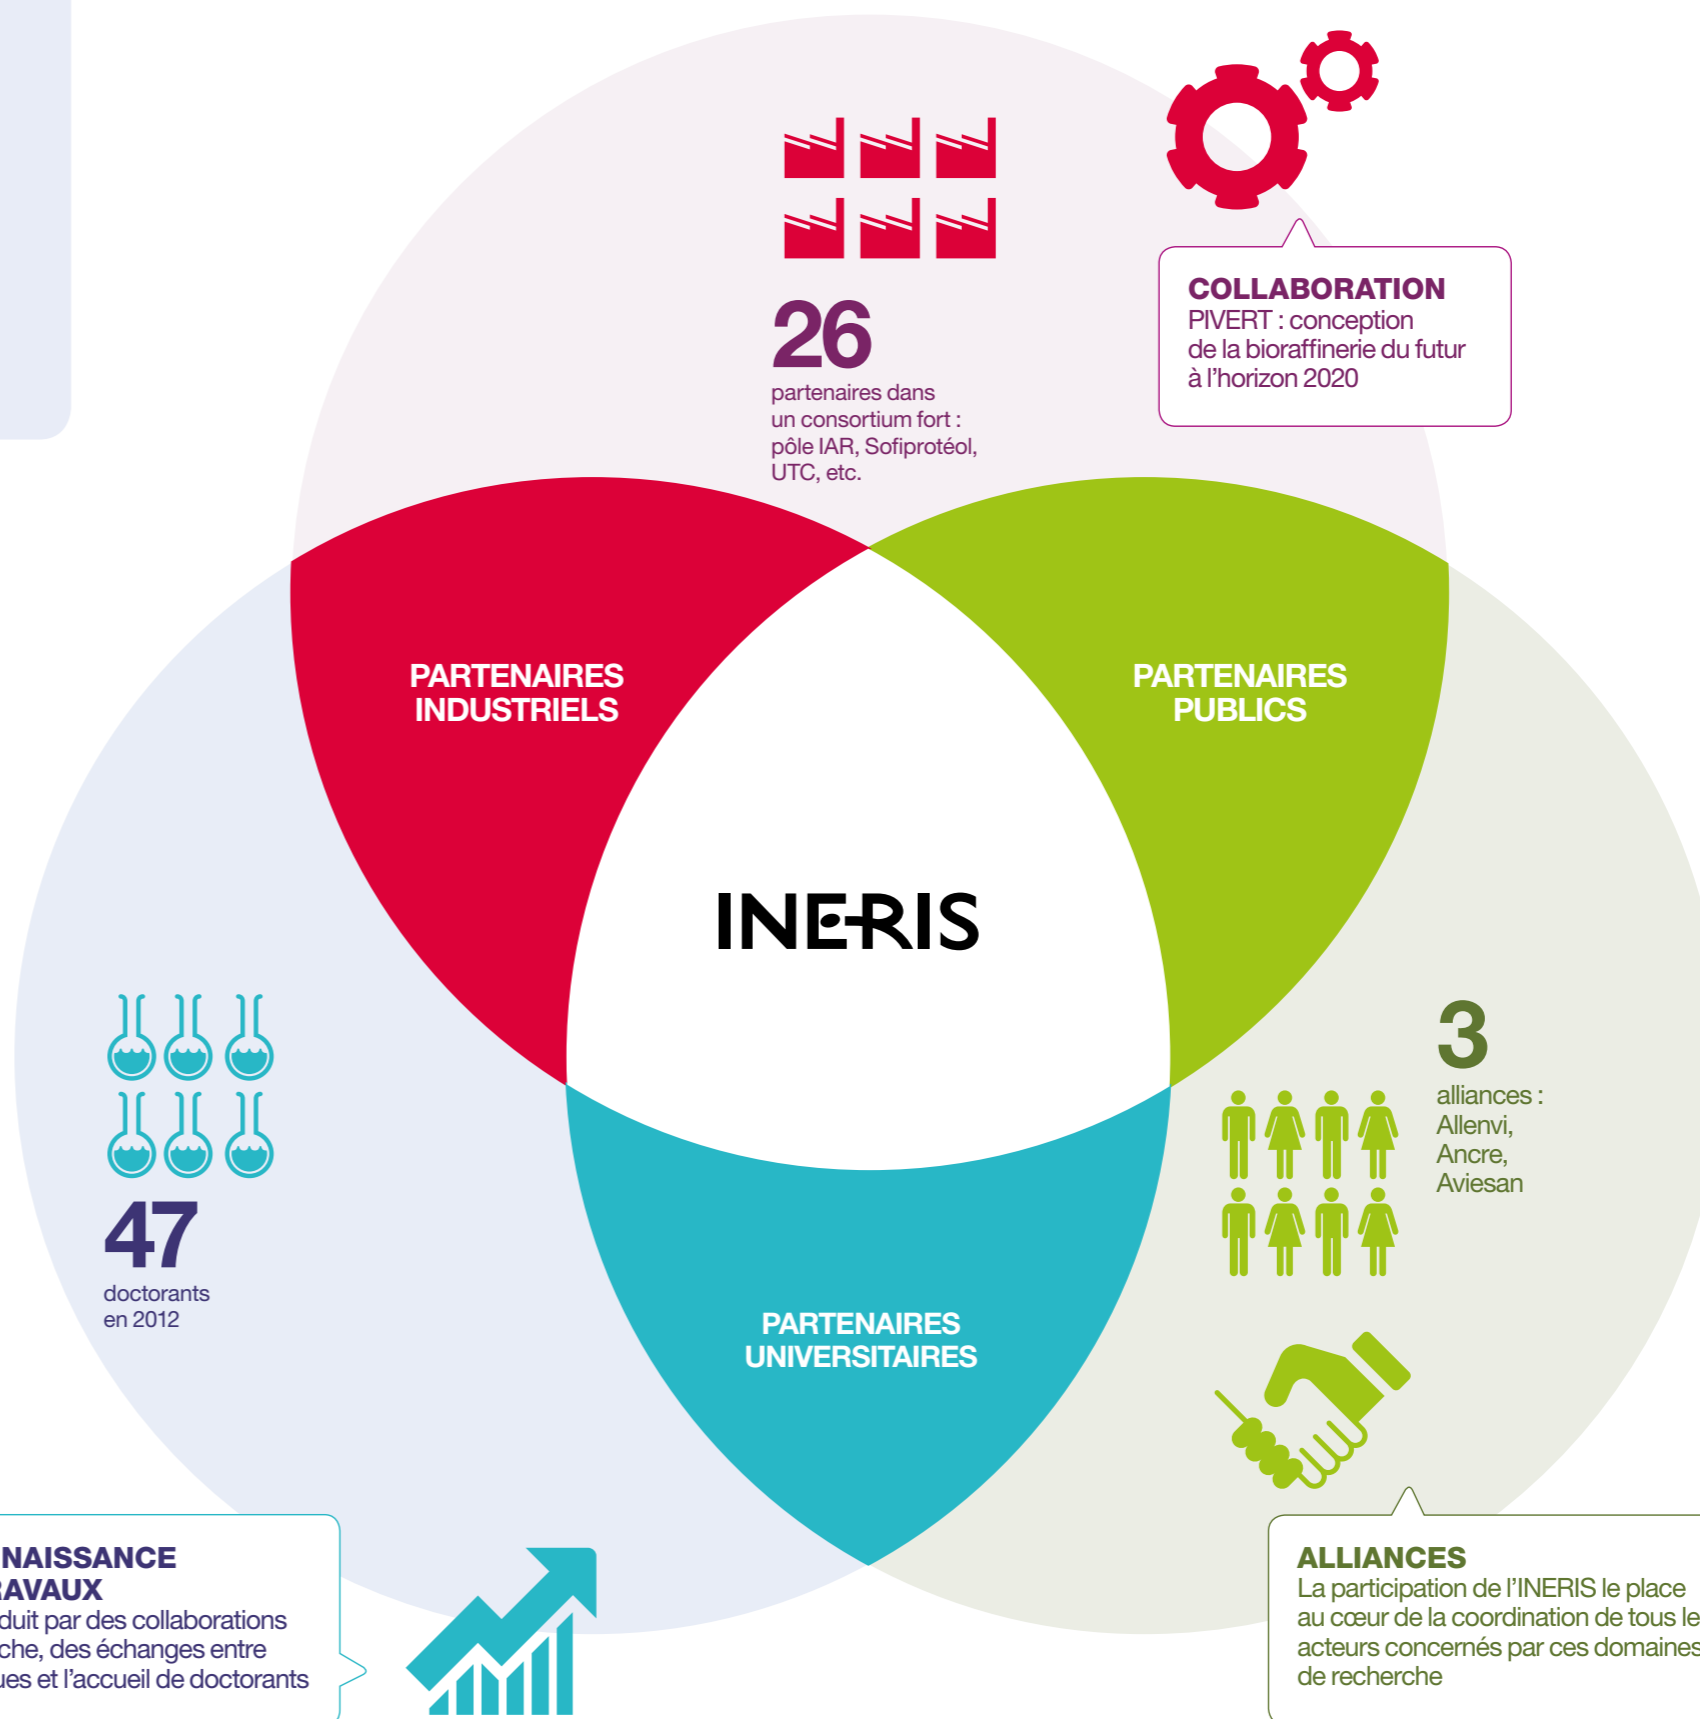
26
partenaires dans un consortium fort : pôle IAR, Sofiprotéol, UTC, etc.

COLLABORATION
PIVERT : conception de la bioraffinerie du futur à l'horizon 2020

PARTENAIRES INDUSTRIELS

PARTENAIRES PUBLICS

INERIS

47
doctorants en 2012

3
alliances : Allenvi, Ancre, Aviesan

PARTENAIRES UNIVERSITAIRES

NAISSANCE
RAVAUX
duit par des collaborations
che, des échanges entre
ues et l'accueil de doctorants

ALLIANCES
La participation de l'INERIS le place au cœur de la coordination de tous le acteurs concernés par ces domaines de recherche